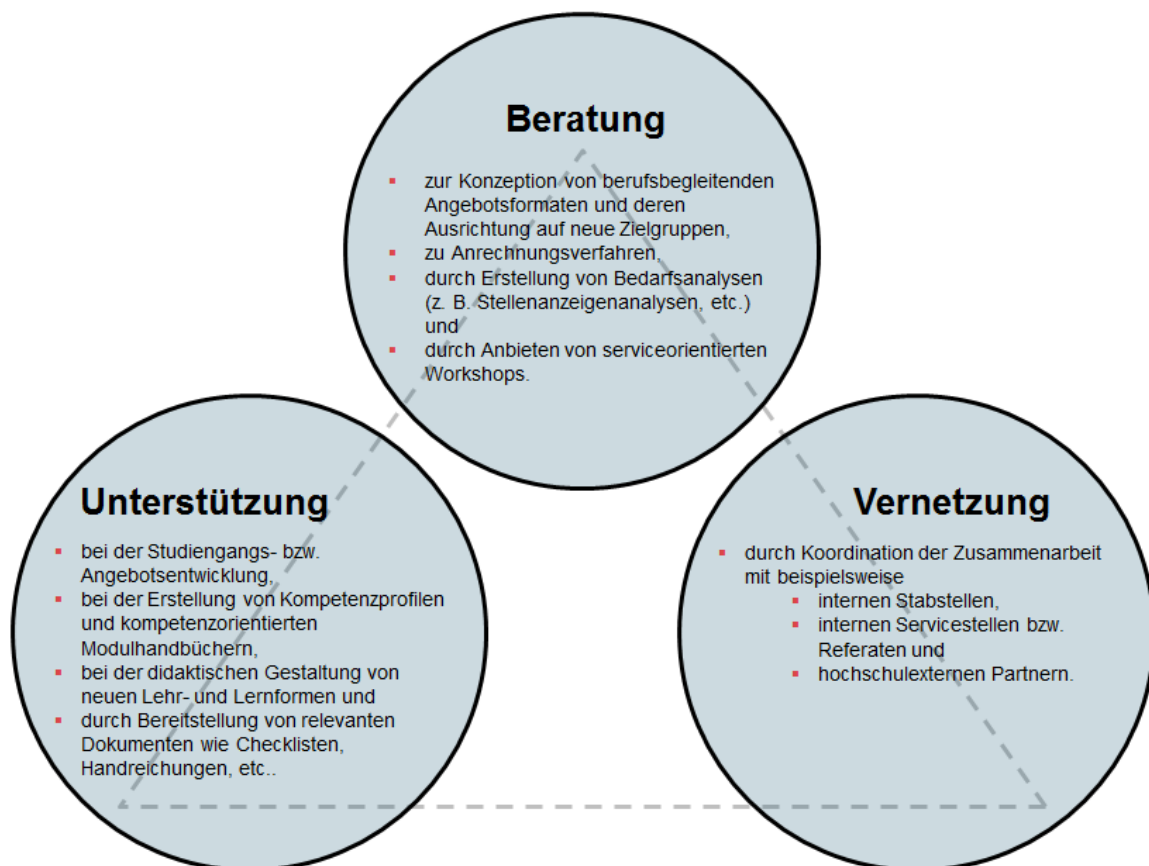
Beratung

- zur Konzeption von berufsbegleitenden Angebotsformaten und deren Ausrichtung auf neue Zielgruppen,
- zu Anrechnungsverfahren,
- durch Erstellung von Bedarfsanalysen (z. B. Stellenanzeigenanalysen, etc.) und
- durch Anbieten von serviceorientierten Workshops.

Unterstützung

- bei der Studiengangs- bzw. Angebotsentwicklung,
- bei der Erstellung von Kompetenzprofilen und kompetenzorientierten Modulhandbüchern,
- bei der didaktischen Gestaltung von neuen Lehr- und Lernformen und
- durch Bereitstellung von relevanten Dokumenten wie Checklisten, Handreichungen, etc..

Vernetzung

- durch Koordination der Zusammenarbeit mit beispielsweise
  - internen Stabstellen,
  - internen Servicestellen bzw. Referaten und
  - hochschulexternen Partnern.